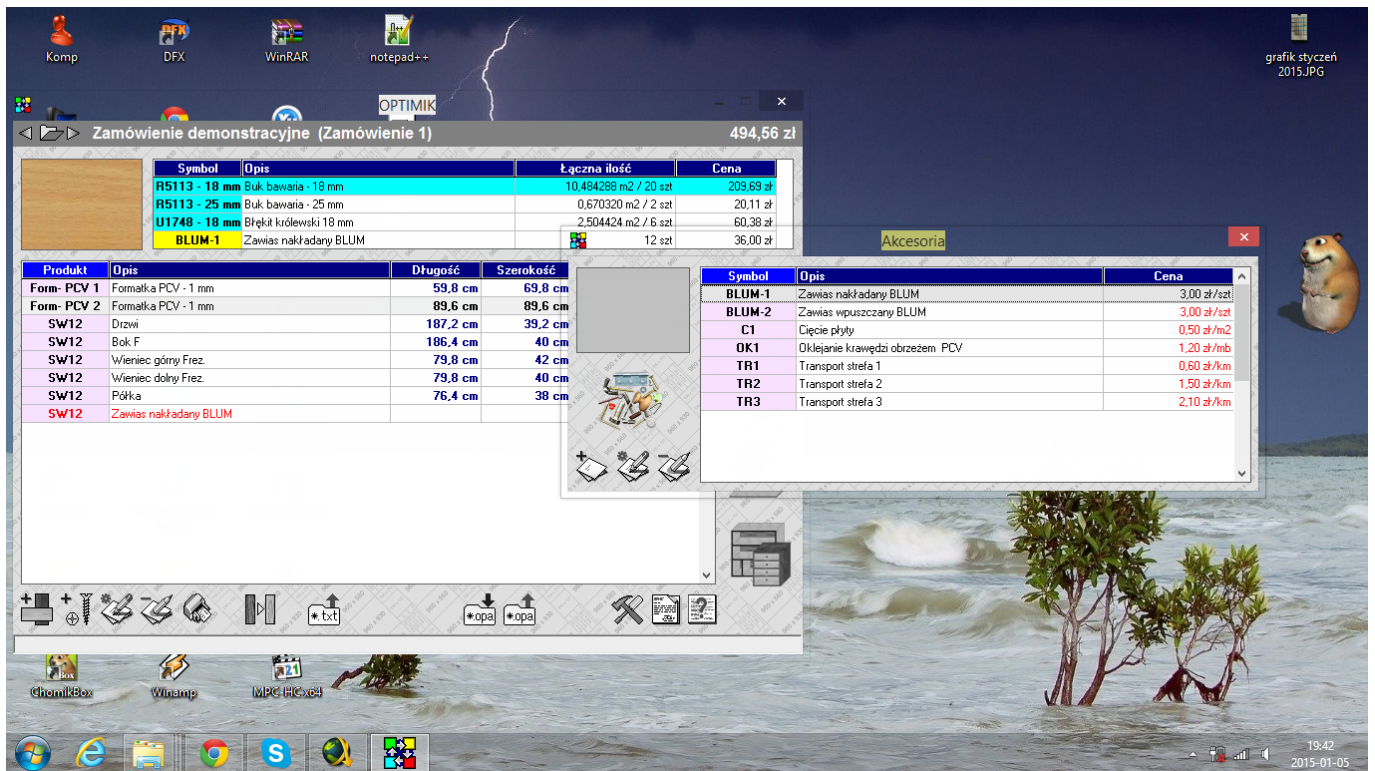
Komp
DFX
WinRAR
notepad++
grafik styczeń 2015.JPG

OPTIMIK

Zamówienie demonstracyjne (Zamówienie 1)
494,56 zł

| Symbol | Opis | Łączna ilość | Cena |
|---|---|---|---|
| R5113 - 18 mm | Buk bawaria - 18 mm | 10,484288 m2 / 20 szt | 209,69 zł |
| R5113 - 25 mm | Buk bawaria - 25 mm | 0,670320 m2 / 2 szt | 20,11 zł |
| U1748 - 18 mm | Błękit królewski 18 mm | 2,504424 m2 / 6 szt | 60,38 zł |
| BLUM-1 | Zawias nakładany BLUM | 12 szt | 36,00 zł |

| Produkt | Opis | Długość | Szerokość |
|---|---|---|---|
| Form- PCV 1 | Formatka PCV - 1 mm | 59,8 cm | 69,8 cm |
| Form- PCV 2 | Formatka PCV - 1 mm | 89,6 cm | 89,6 cm |
| SW12 | Drzwi | 187,2 cm | 39,2 cm |
| SW12 | Bok F | 186,4 cm | 40 cm |
| SW12 | Wieniec górny Frez. | 79,8 cm | 42 cm |
| SW12 | Wieniec dolny Frez. | 79,8 cm | 40 cm |
| SW12 | Półka | 76,4 cm | 38 cm |
| SW12 | Zawias nakładany BLUM | | |

txt
opa
opa

Akcesoria

| Symbol | Opis | Cena |
|---|---|---|
| BLUM-1 | Zawias nakładany BLUM | 3,00 zł/szt |
| BLUM-2 | Zawias wpuszczany BLUM | 3,00 zł/szt |
| C1 | Cięcie płyty | 0,50 zł/m2 |
| OK1 | Oklejanie krawędzi obrzeżem PCV | 1,20 zł/mb |
| TR1 | Transport strefa 1 | 0,60 zł/km |
| TR2 | Transport strefa 2 | 1,50 zł/km |
| TR3 | Transport strefa 3 | 2,10 zł/km |

ChomikBox
Winamp
MPC HC x64

19:42
2015-01-05